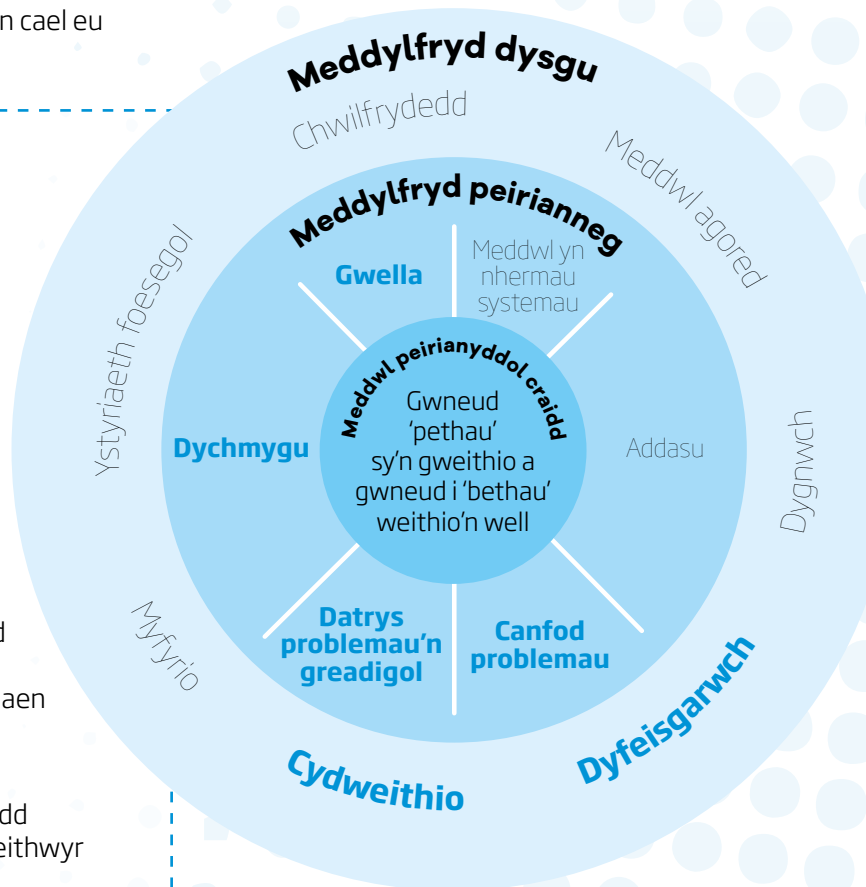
n cael eu

d

aen

dd
eithwyr

Meddylfryd dysgu

Chwilfrydedd

Meddwl agored

Ystyriaeth foesegol

Dygnwch

Myfyrio

Cydweithio

Dyfeisgarwch

Meddylfryd peirianneg

Gwella

Meddwl yn nhermau systemau

Dychmygu

Addasu

Datrys problemau'n greadigol

Canfod problemau

Meddwl peirianyddol craidd

Gwneud 'pethau' sy'n gweithio a gwneud i 'bethau' weithio'n well